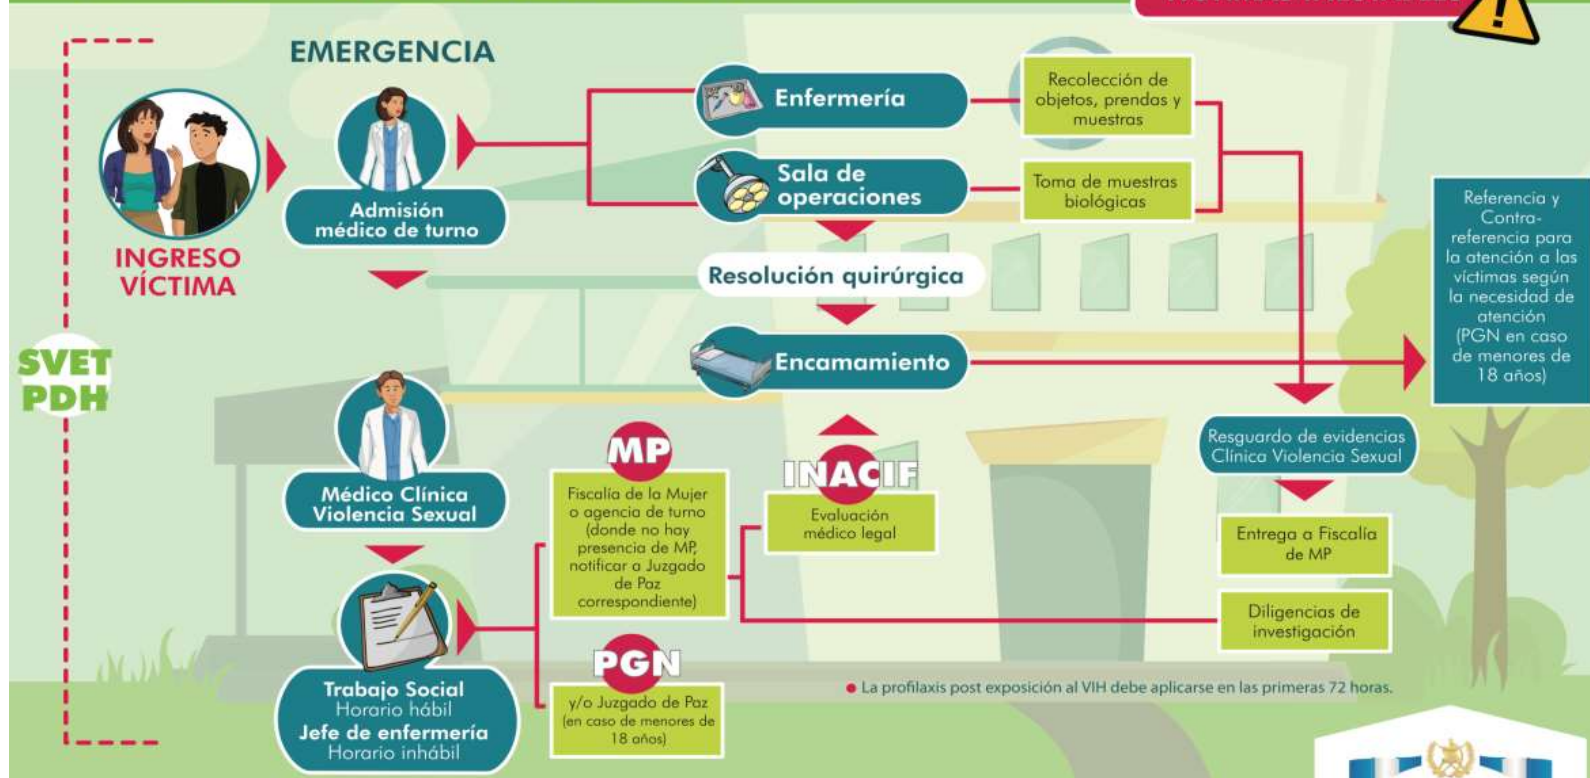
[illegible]

EMERGENCIA

INGRESO VÍCTIMA

Admisión médico de turno

Enfermería

Recolección de objetos, prendas y muestras

Sala de operaciones

Toma de muestras biológicas

Resolución quirúrgica

Encamamiento

Referencia y Contra-referencia para la atención a las víctimas según la necesidad de atención (PGN en caso de menores de 18 años)

SVET PDH

Médico Clínica Violencia Sexual

MP

Fiscalía de la Mujer o agencia de turno (donde no hay presencia de MP, notificar a Juzgado de Paz correspondiente)

INACIF

Evaluación médico legal

Resguardo de evidencias Clínica Violencia Sexual

Entrega a Fiscalía de MP

Diligencias de investigación

Trabajo Social Horario hábil
Jefe de enfermería Horario inhábil

PGN

y/o Juzgado de Paz (en caso de menores de 18 años)

• La profilaxis post exposición al VIH debe aplicarse en las primeras 72 horas.